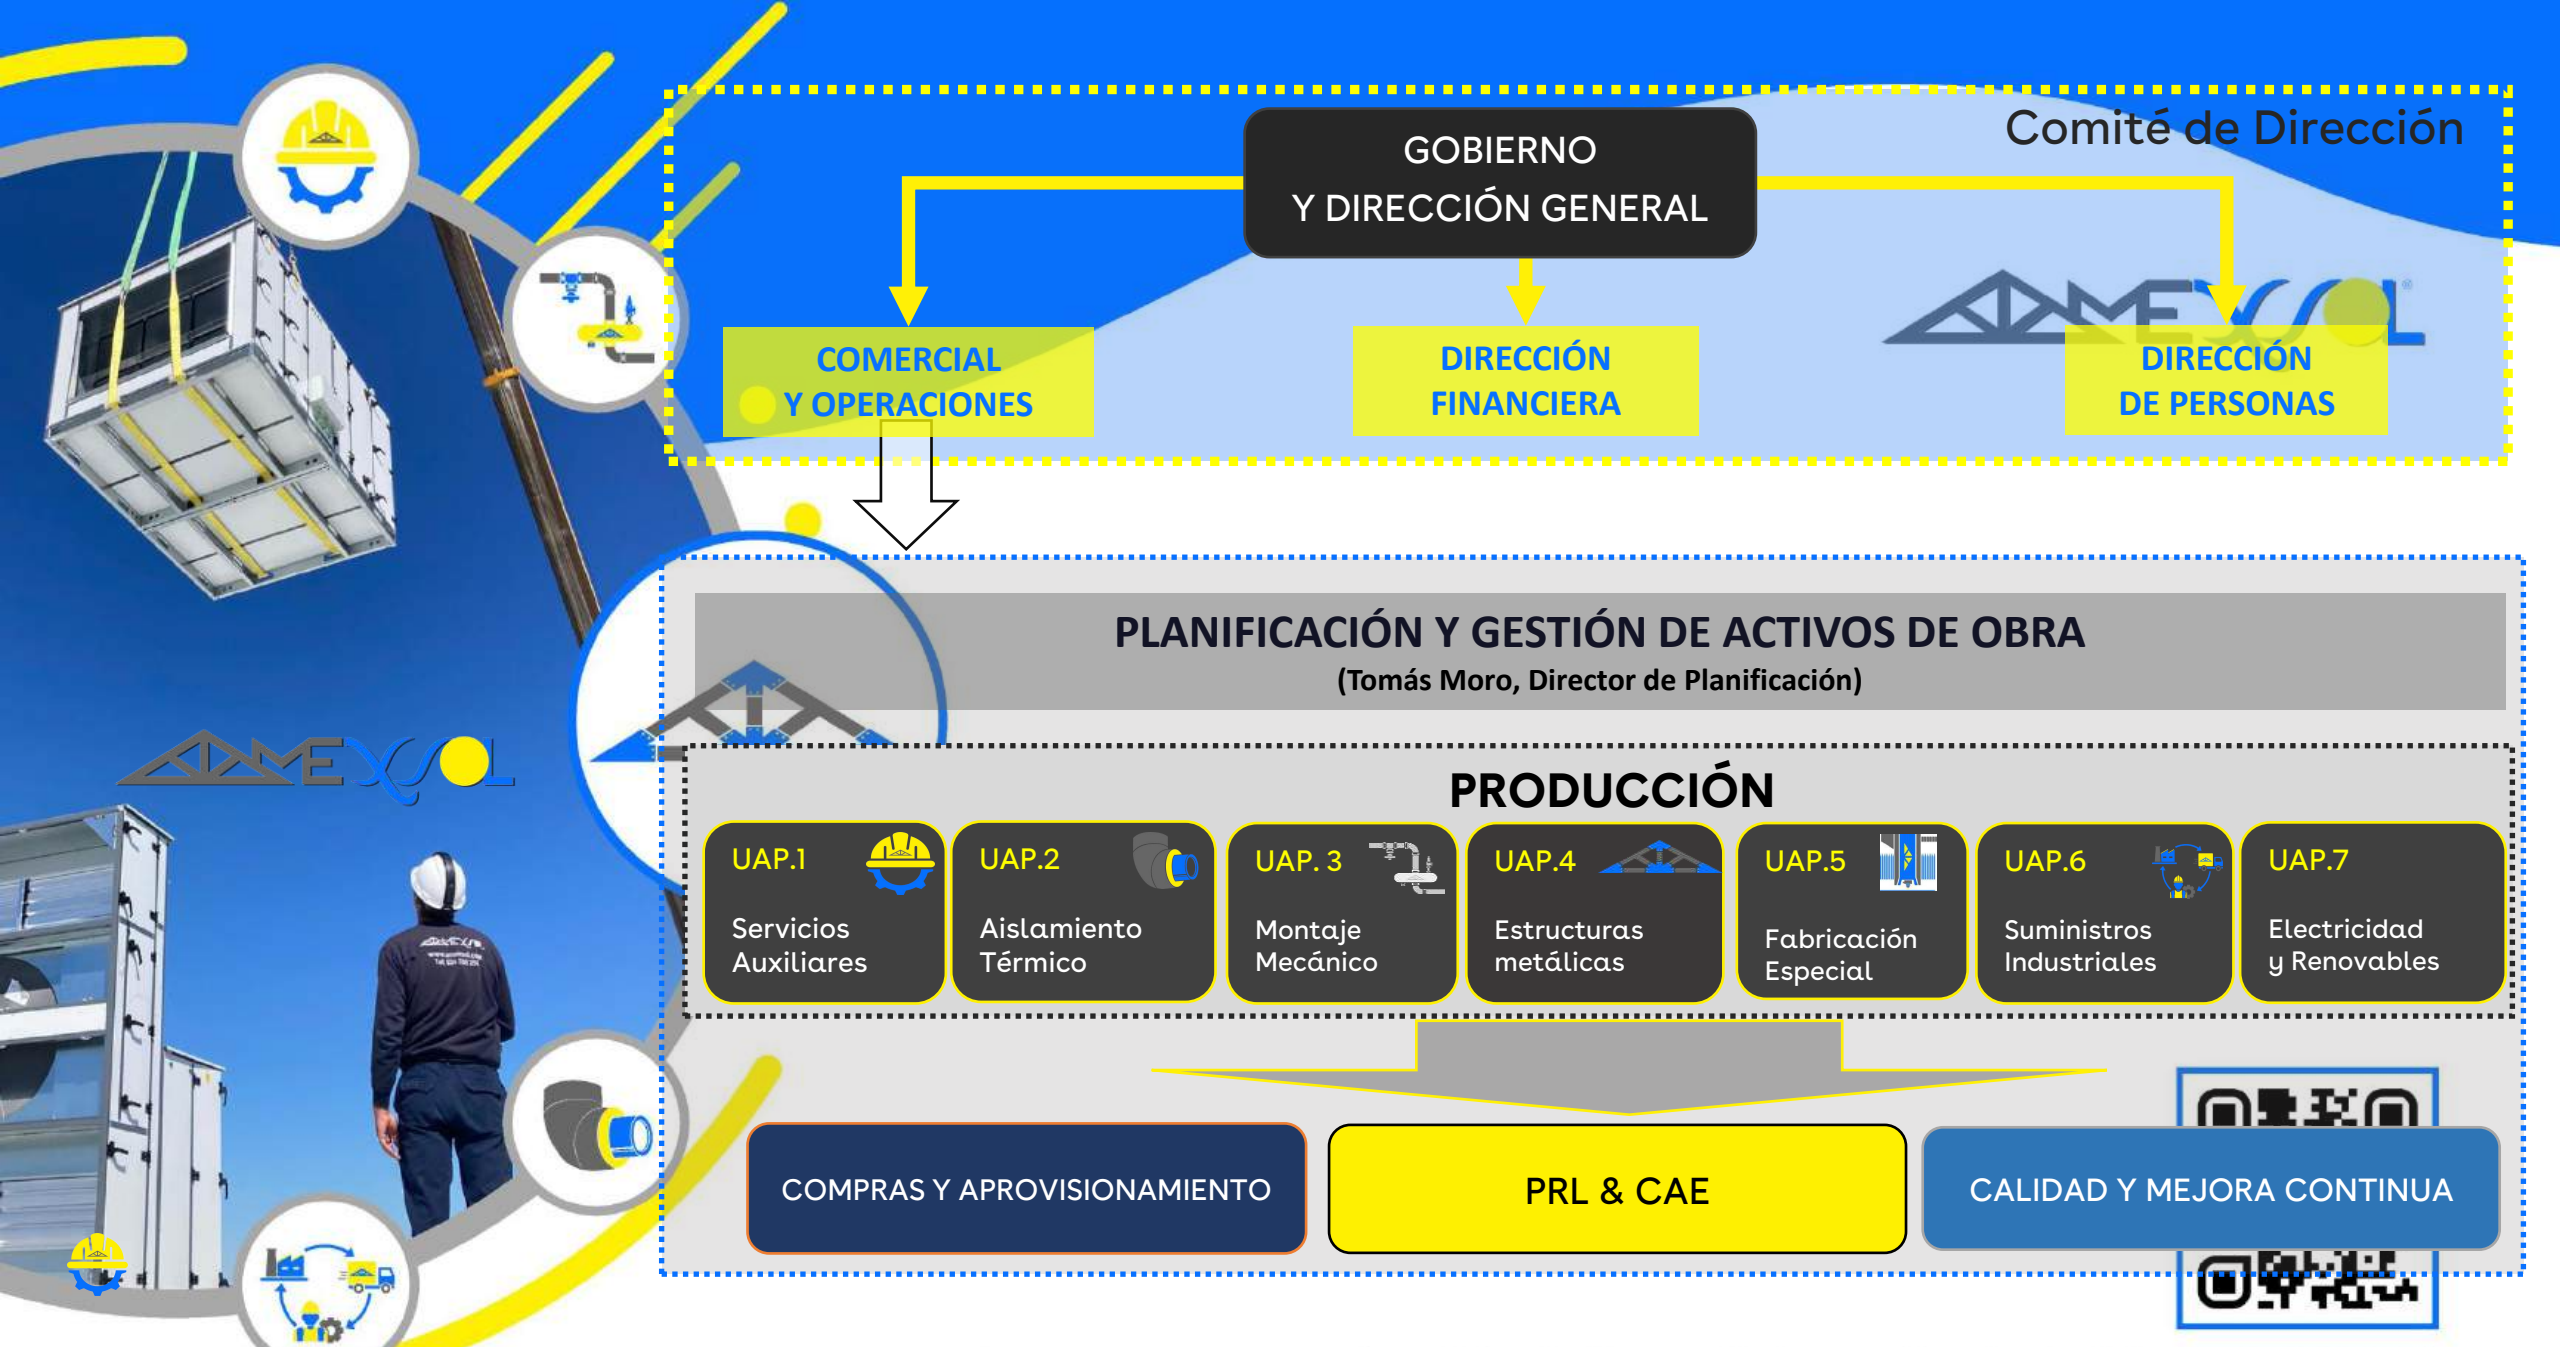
Comité de Dirección

GOBIERNO
Y DIRECCIÓN GENERAL

COMERCIAL
Y OPERACIONES

DIRECCIÓN
FINANCIERA

DIRECCIÓN
DE PERSONAS

AMEXSOL

PLANIFICACIÓN Y GESTIÓN DE ACTIVOS DE OBRA
(Tomás Moro, Director de Planificación)

PRODUCCIÓN

UAP.1
Servicios Auxiliares

UAP.2
Aislamiento Térmico

UAP. 3
Montaje Mecánico

UAP.4
Estructuras metálicas

UAP.5
Fabricación Especial

UAP.6
Suministros Industriales

UAP.7
Electricidad y Renovables

COMPRAS Y APROVISIONAMIENTO

PRL & CAE

CALIDAD Y MEJORA CONTINUA

AMEXSOL